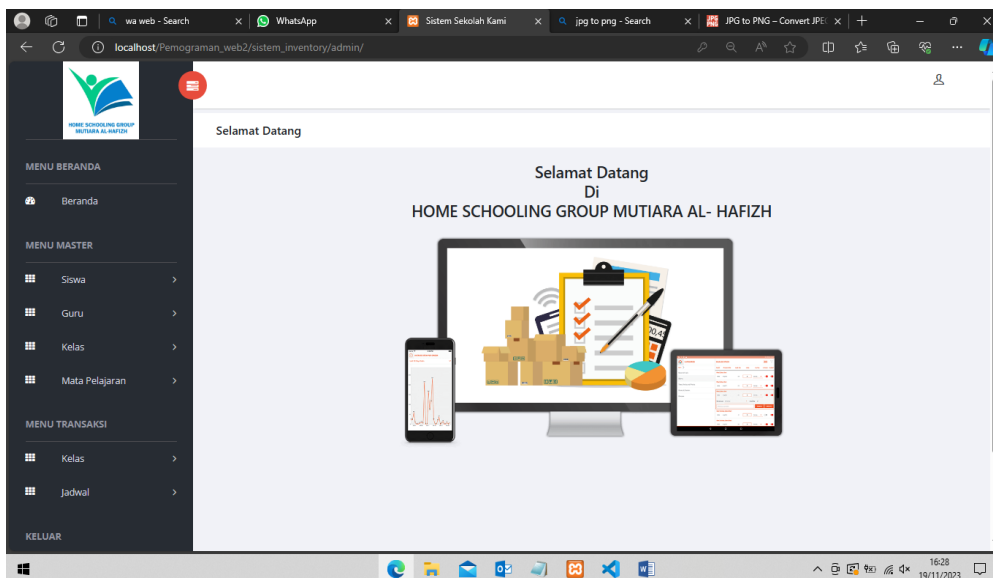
wa web - Search
WhatsApp
Sistem Sekolah Kami
jpg to png - Search
JPG to PNG – Convert JPE
localhost/Pemograman_web2/sistem_inventory/admin/

HOME SCHOOLING GROUP MUTIARA AL-HAFIZH

MENU BERANDA
Beranda
MENU MASTER
Siswa
Guru
Kelas
Mata Pelajaran
MENU TRANSAKSI
Kelas
Jadwal
KELUAR

Selamat Datang

Selamat Datang
Di
HOME SCHOOLING GROUP MUTIARA AL- HAFIZH

16:28
19/11/2023